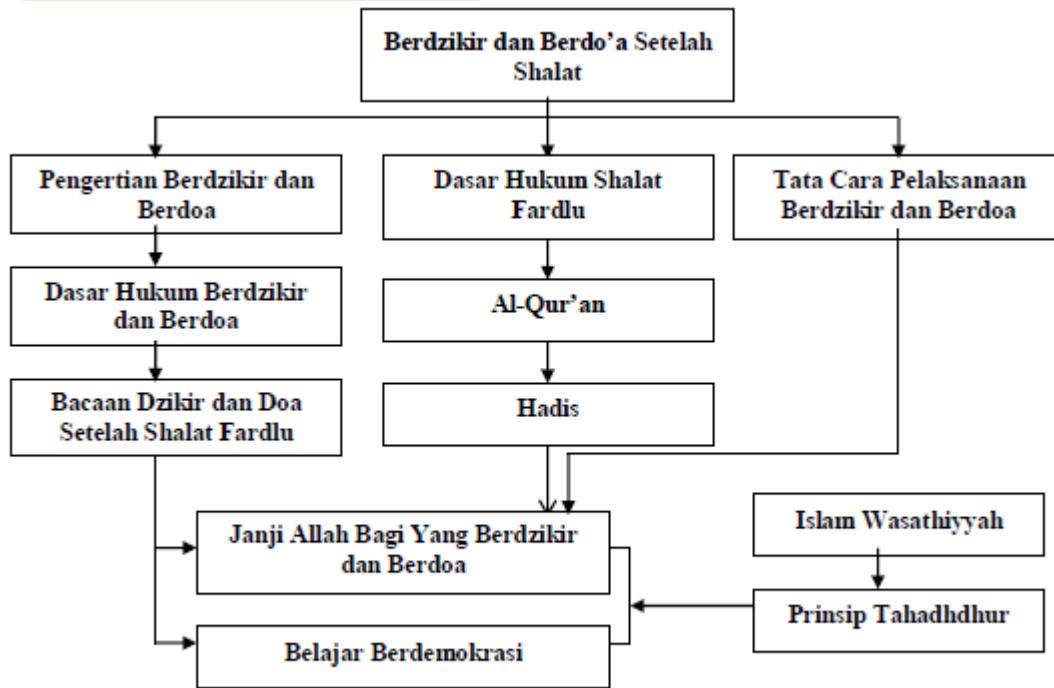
Berdzikir dan Berdo'a Setelah Shalat

Pengertian Berdzikir dan Berdoa

Dasar Hukum Shalat Fardlu

Tata Cara Pelaksanaan Berdzikir dan Berdoa

Dasar Hukum Berdzikir dan Berdoa

Al-Qur'an

Bacaan Dzikir dan Doa Setelah Shalat Fardlu

Hadis

Janji Allah Bagi Yang Berdzikir dan Berdoa

Islam Wasathiyyah

Prinsip Tahadhdhur

Belajar Berdemokrasi